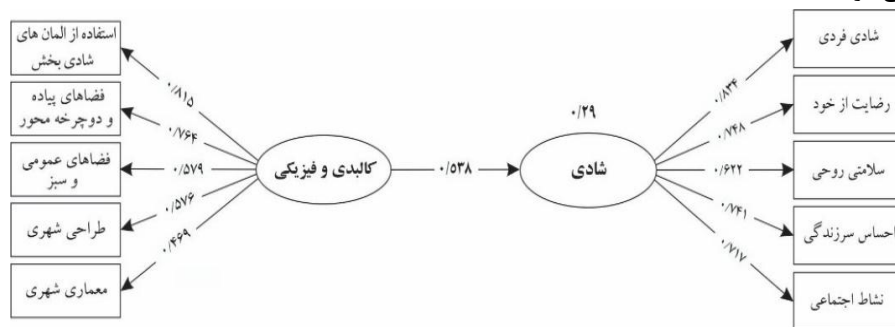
استفاده از المان های شادی بخش

فضاهای پیاده و دوچرخه محور

فضاهای عمومی و سبز

طراحی شهری

معماری شهری

۰/۸۱۵

۰/۷۶۴

۰/۵۷۹

۰/۵۷۶

۰/۴۶۹

کالبدی و فیزیکی

۰/۵۳۸

۰/۲۹

شادی

۰/۸۳۴

۰/۷۴۸

۰/۶۲۲

۰/۷۴۱

۰/۷۱۷

شادی فردی

رضایت از خود

سلامتی روحی

احساس سرزندگی

نشاط اجتماعی